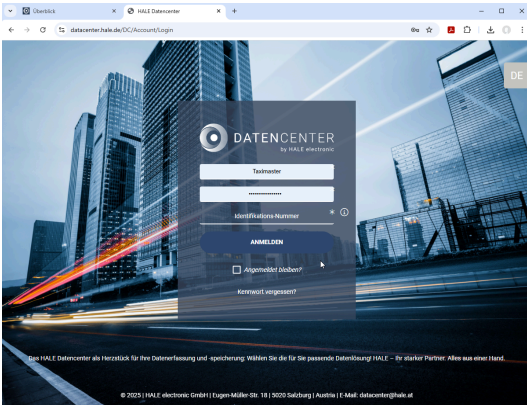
Überblick
HALE Datencenter
datacenter.hale.de/DC/Account/Login

DE

DATENCENTER
by HALE electronic

Taximaster

••••••••••••••••

Identifikations-Nummer

ANMELDEN

Angemeldet bleiben?

Kennwort vergessen?

Das HALE Datencenter als Herzstück für Ihre Datenerfassung und -speicherung: Wählen Sie die für Sie passende Datenlösung! HALE – Ihr starker Partner. Alles aus einer Hand.

© 2025 | HALE electronic GmbH | Eugen-Müller-Str. 18 | 5020 Salzburg | Austria | E-Mail: datacenter@hale.at